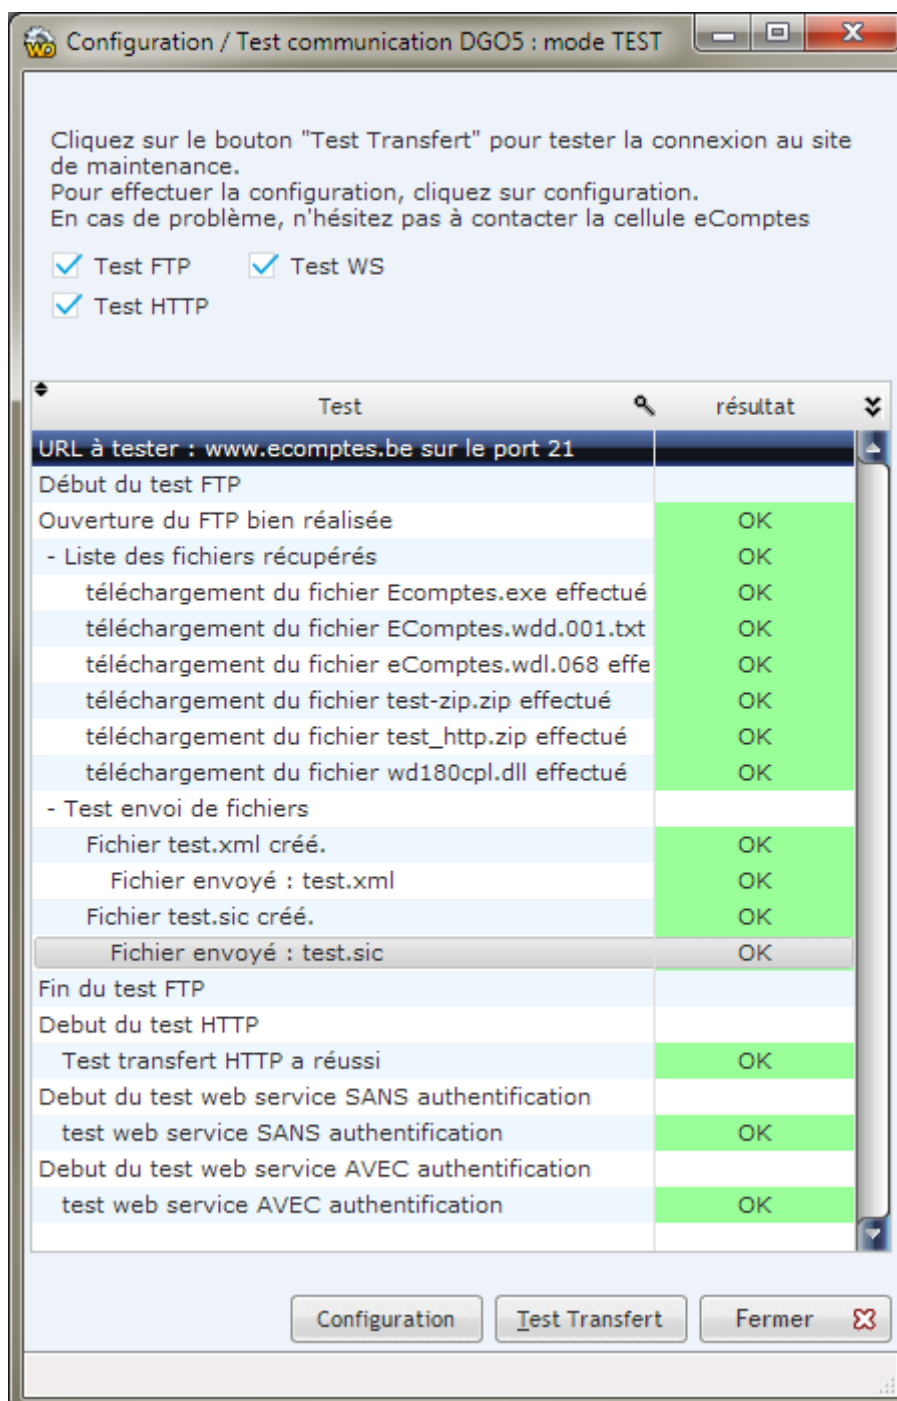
Configuration / Test communication DGO5 : mode TEST

Cliquez sur le bouton "Test Transfert" pour tester la connexion au site de maintenance.
Pour effectuer la configuration, cliquez sur configuration.
En cas de problème, n'hésitez pas à contacter la cellule eComptes

Test FTP
Test WS
Test HTTP

| Test | résultat |
|---|---|
| URL à tester : www.ecomptes.be sur le port 21 | |
| Début du test FTP | |
| Ouverture du FTP bien réalisée | OK |
| - Liste des fichiers récupérés | OK |
| téléchargement du fichier Ecomptes.exe effectué | OK |
| téléchargement du fichier EComptes.wdd.001.txt | OK |
| téléchargement du fichier eComptes.wdl.068 effe | OK |
| téléchargement du fichier test-zip.zip effectué | OK |
| téléchargement du fichier test_http.zip effectué | OK |
| téléchargement du fichier wd180cpl.dll effectué | OK |
| - Test envoi de fichiers | |
| Fichier test.xml créé. | OK |
| Fichier envoyé : test.xml | OK |
| Fichier test.sic créé. | OK |
| Fichier envoyé : test.sic | OK |
| Fin du test FTP | |
| Debut du test HTTP | |
| Test transfert HTTP a réussi | OK |
| Debut du test web service SANS authentification | |
| test web service SANS authentification | OK |
| Debut du test web service AVEC authentification | |
| test web service AVEC authentification | OK |

Configuration
Test Transfert
Fermer